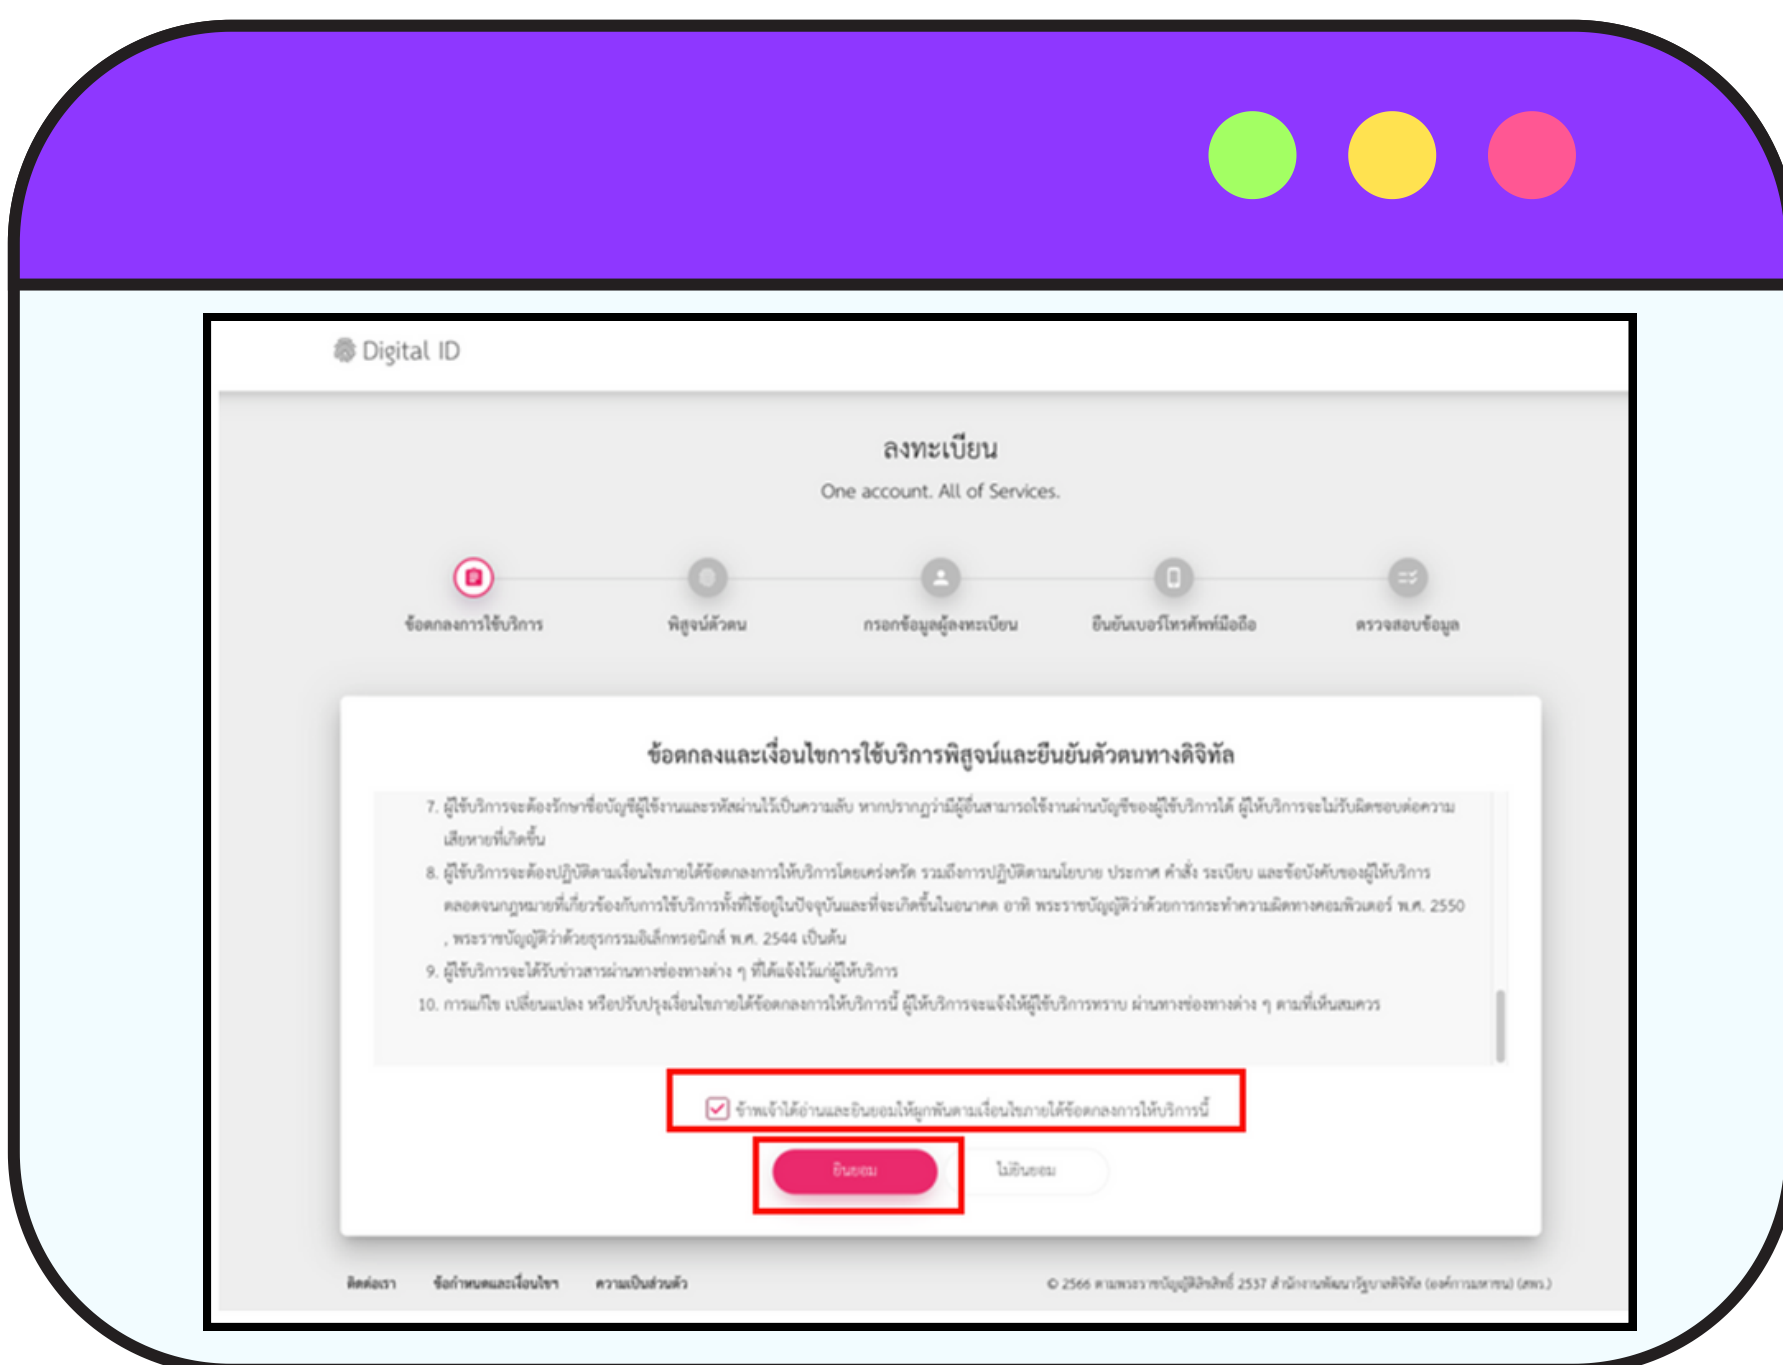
Digital ID

ลงทะเบียน

One account. All of Services.

ข้อตกลงการใช้บริการ
พิสูจน์ตัวตน
กรอกข้อมูลผู้ลงทะเบียน
ยืนยันเบอร์โทรศัพท์มือถือ
ตรวจสอบข้อมูล

ข้อตกลงและเงื่อนไขการใช้บริการพิสูจน์และยืนยันตัวตนทางดิจิทัล

7. ผู้ใช้บริการจะต้องรักษาชื่อบัญชีผู้ใช้งานและรหัสผ่านไว้เป็นความลับ หากปรากฏว่ามีผู้อื่นสามารถใช้งานผ่านบัญชีของผู้ใช้บริการได้ ผู้ให้บริการจะไม่รับผิดชอบต่อความเสียหายที่เกิดขึ้น

8. ผู้ใช้บริการจะต้องปฏิบัติตามเงื่อนไขภายใต้ข้อตกลงการให้บริการโดยเคร่งครัด รวมถึงการปฏิบัติตามนโยบาย ประกาศ คำสั่ง ระเบียบ และข้อบังคับของผู้ให้บริการ ตลอดจนกฎหมายที่เกี่ยวข้องกับการใช้บริการทั้งที่ใช้อยู่ในปัจจุบันและที่จะเกิดขึ้นในอนาคต อาทิ พระราชบัญญัติว่าด้วยการกระทำความผิดทางคอมพิวเตอร์ พ.ศ. 2550 , พระราชบัญญัติว่าด้วยธุรกรรมอิเล็กทรอนิกส์ พ.ศ. 2544 เป็นต้น

9. ผู้ใช้บริการจะได้รับข่าวสารผ่านทางช่องทางต่าง ๆ ที่ได้แจ้งไว้แก่ผู้ให้บริการ

10. การแก้ไข เปลี่ยนแปลง หรือปรับปรุงเงื่อนไขภายใต้ข้อตกลงการให้บริการนี้ ผู้ให้บริการจะแจ้งให้ผู้ใช้บริการทราบ ผ่านทางช่องทางต่าง ๆ ตามที่เห็นสมควร

ข้าพเจ้าได้อ่านและยินยอมให้ผูกพันตามเงื่อนไขภายใต้ข้อตกลงการให้บริการนี้

ยินยอม
ไม่ยินยอม

ติดต่อเรา
ข้อกำหนดและเงื่อนไข
ความเป็นส่วนตัว
© 2566 ตามพระราชบัญญัติลิขสิทธิ์ 2537 สำนักงานพัฒนารัฐบาลดิจิทัล (องค์การมหาชน) (สพร.)